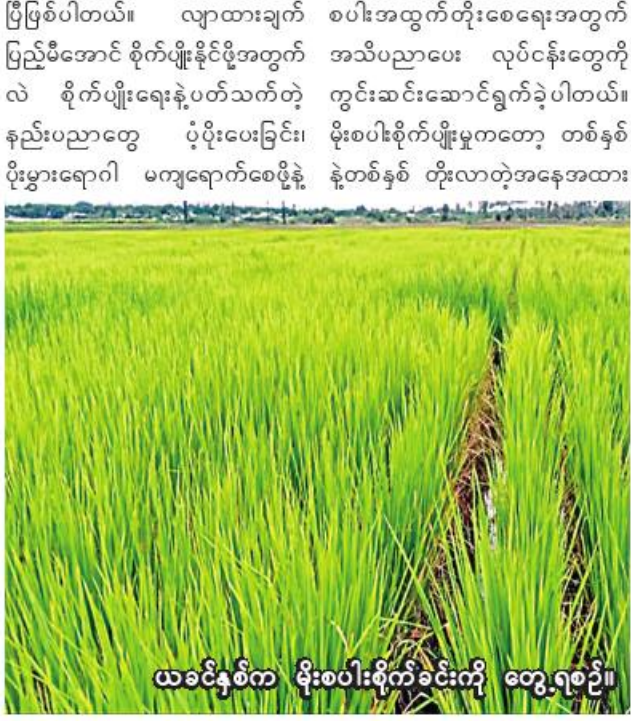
ပြီးဖြစ်ပါတယ်။ လျာထားချက် ပြည့်မီအောင် စိုက်ပျိုးနိုင်ဖို့အတွက် လဲ စိုက်ပျိုးရေးနဲ့ပတ်သက်တဲ့ နည်းပညာတွေ ပံ့ပိုးပေးခြင်း၊ ပိုးမွှားရောဂါ မကျရောက်စေဖို့နဲ့

စပါးအထွက်တိုးစေရေးအတွက် အသိပညာပေး လုပ်ငန်းတွေကို ကွင်းဆင်းဆောင်ရွက်ခဲ့ပါတယ်။ မိုးစပါးစိုက်ပျိုးမှုကတော့ တစ်နှစ်နဲ့တစ်နှစ် တိုးလာတဲ့အနေအထား

ယခင်နှစ်က မိုးစပါးစိုက်ခင်းကို တွေ့ရစဉ်။